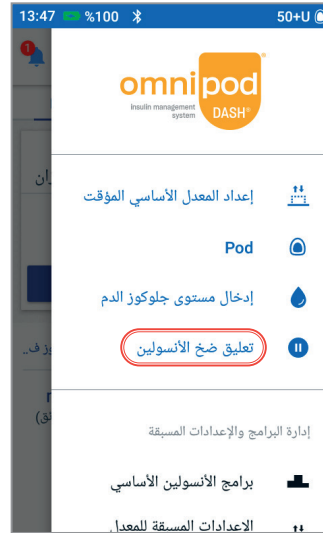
13:47 %100 50+U

1

omnipod
Insulin management system
DASH®

إعداد المعدل الأساسي المؤقت

Pod

إدخال مستوى جلوكوز الدم

تعليق ضخ الأنسولين

إدارة البرامج والإعدادات المسبقة

برامج الأنسولين الأساسي

الإعدادات المسبقة للمعدل

ران

يز ف

ق)